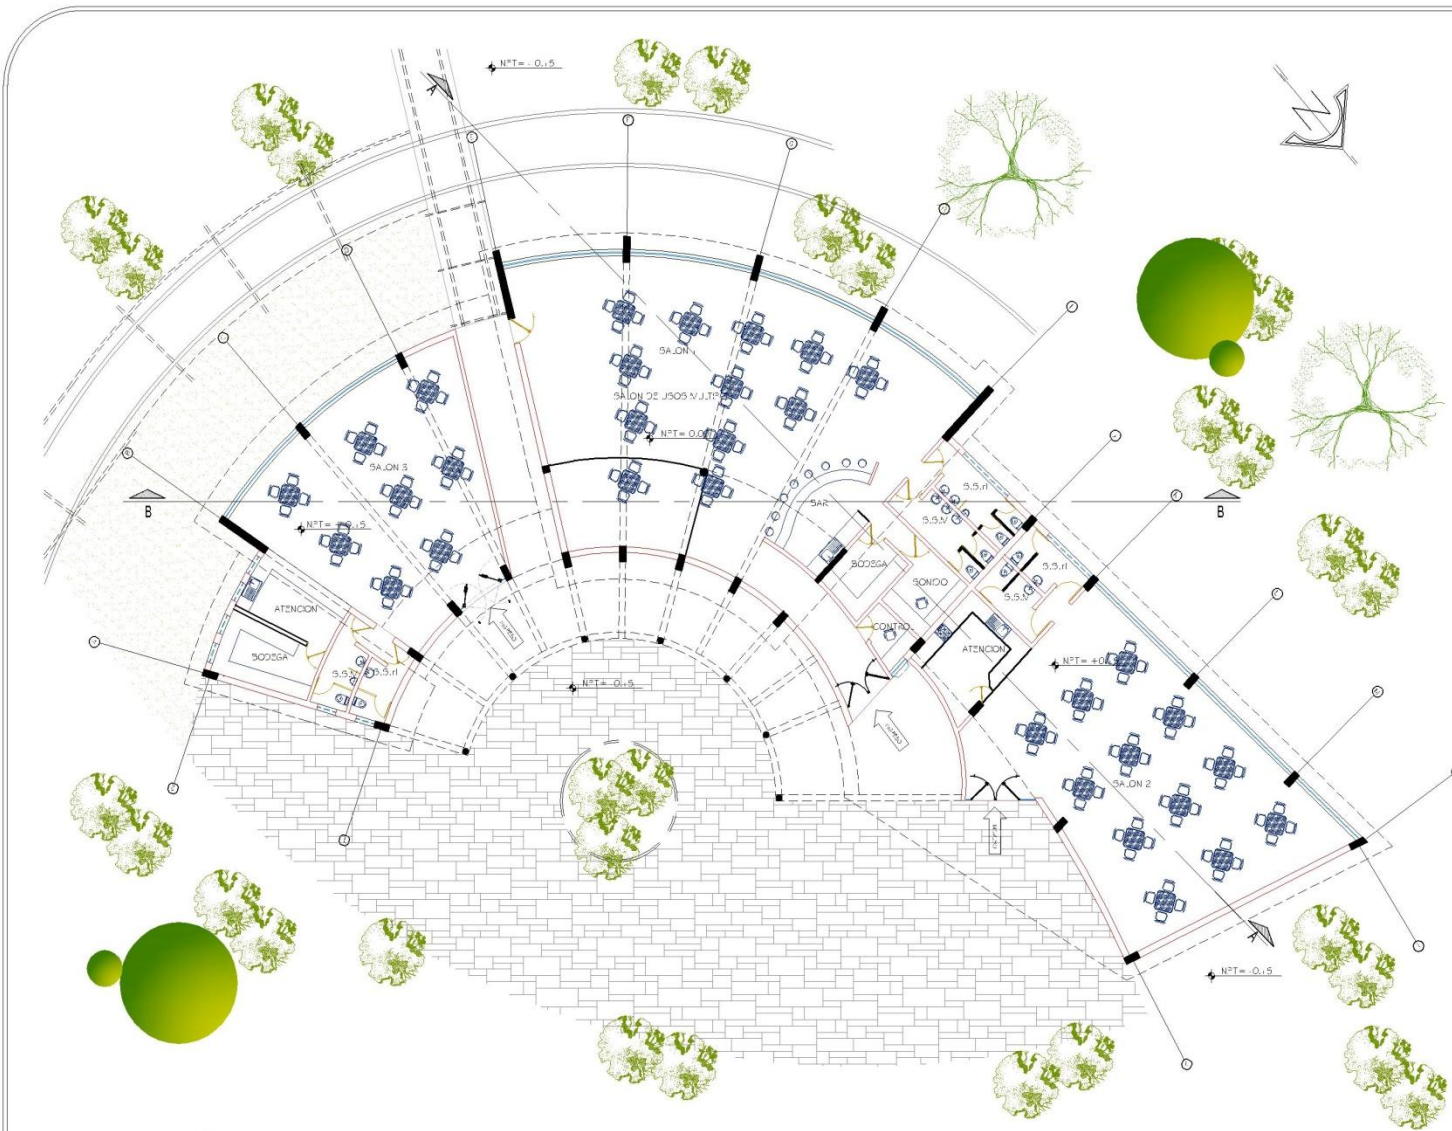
NPT= -0.15

A

SALON

SALON DE USOS MULTIPLES

NPT= 0.00

SALON 3

NPT= +0.15

B

B

BAR

S.S.H

S.S.M

BODEGA

SONIDO

S.S.H

S.S.M

CONTROL

ATENCION

NPT= +0.15

ATENCION

BODEGA

S.S.M

S.S.H

NPT= -0.15

SALON 2

A

NPT= -0.15